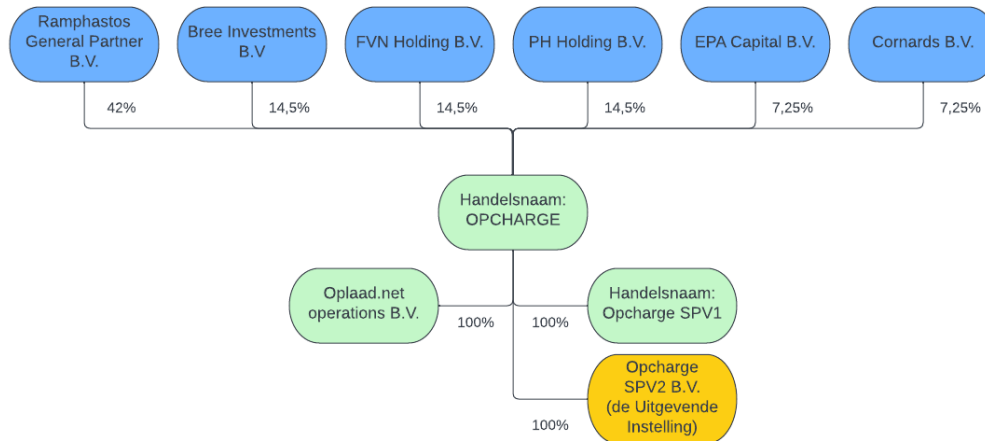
Ramphastos General Partner B.V.

Bree Investments B.V

FVN Holding B.V.

PH Holding B.V.

EPA Capital B.V.

Cornards B.V.

42%

14,5%

14,5%

14,5%

7,25%

7,25%

Handelsnaam: OPCHARGE

Oplaad.net operations B.V.

100%

100%

Handelsnaam: Opcharge SPV1

Opcharge SPV2 B.V. (de Uitgevende Instelling)

100%